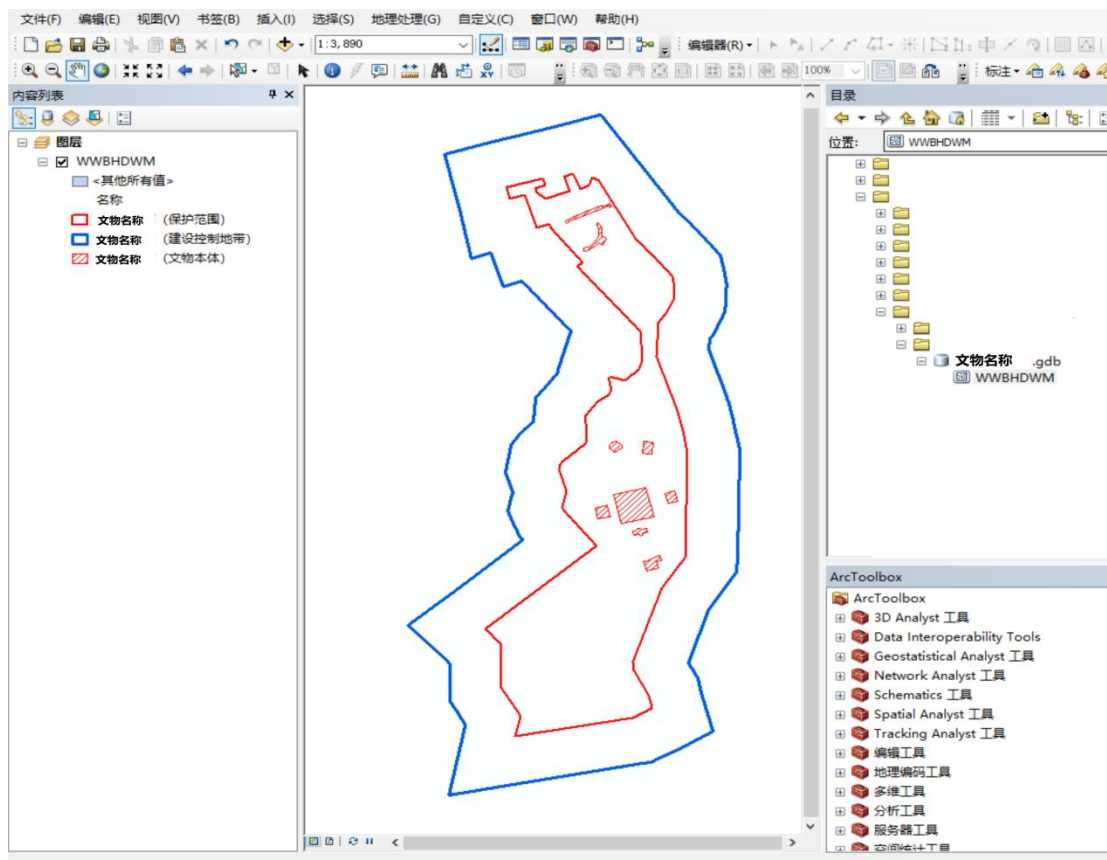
文件(F) 编辑(E) 视图(V) 书签(B) 插入(I) 选择(S) 地理处理(G) 自定义(C) 窗口(W) 帮助(H)

1:3, 890

编辑器(R)

100%

标注

内容列表

图层
WWBHDWM
<其他所有值>
名称
文物名称 (保护范围)
文物名称 (建设控制地带)
文物名称 (文物本体)

目录

位置: WWBHDWM

文物名称 .gdb
WWBHDWM

ArcToolbox
ArcToolbox
3D Analyst 工具
Data Interoperability Tools
Geostatistical Analyst 工具
Network Analyst 工具
Schematics 工具
Spatial Analyst 工具
Tracking Analyst 工具
编辑工具
地理编码工具
多维工具
分析工具
服务器工具
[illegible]